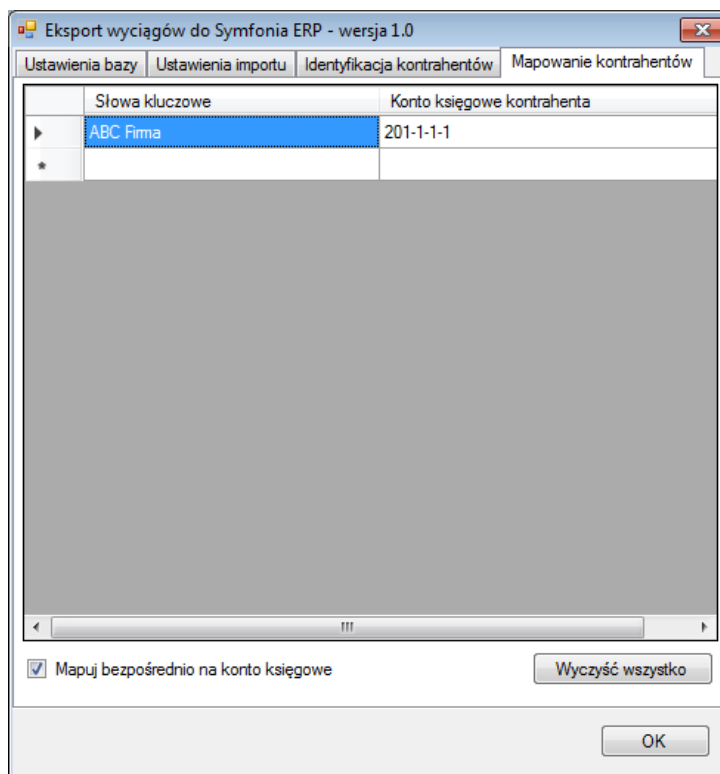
Eksport wyciągów do Symfonia ERP - wersja 1.0

Ustawienia bazy | Ustawienia importu | Identyfikacja kontrahentów | Mapowanie kontrahentów

| Słowa kluczowe | Konto księgowe kontrahenta |
|---|---|
| ABC Firma | 201-1-1-1 |
| | |

Mapuj bezpośrednio na konto księgowe

Wyczyść wszystko

OK